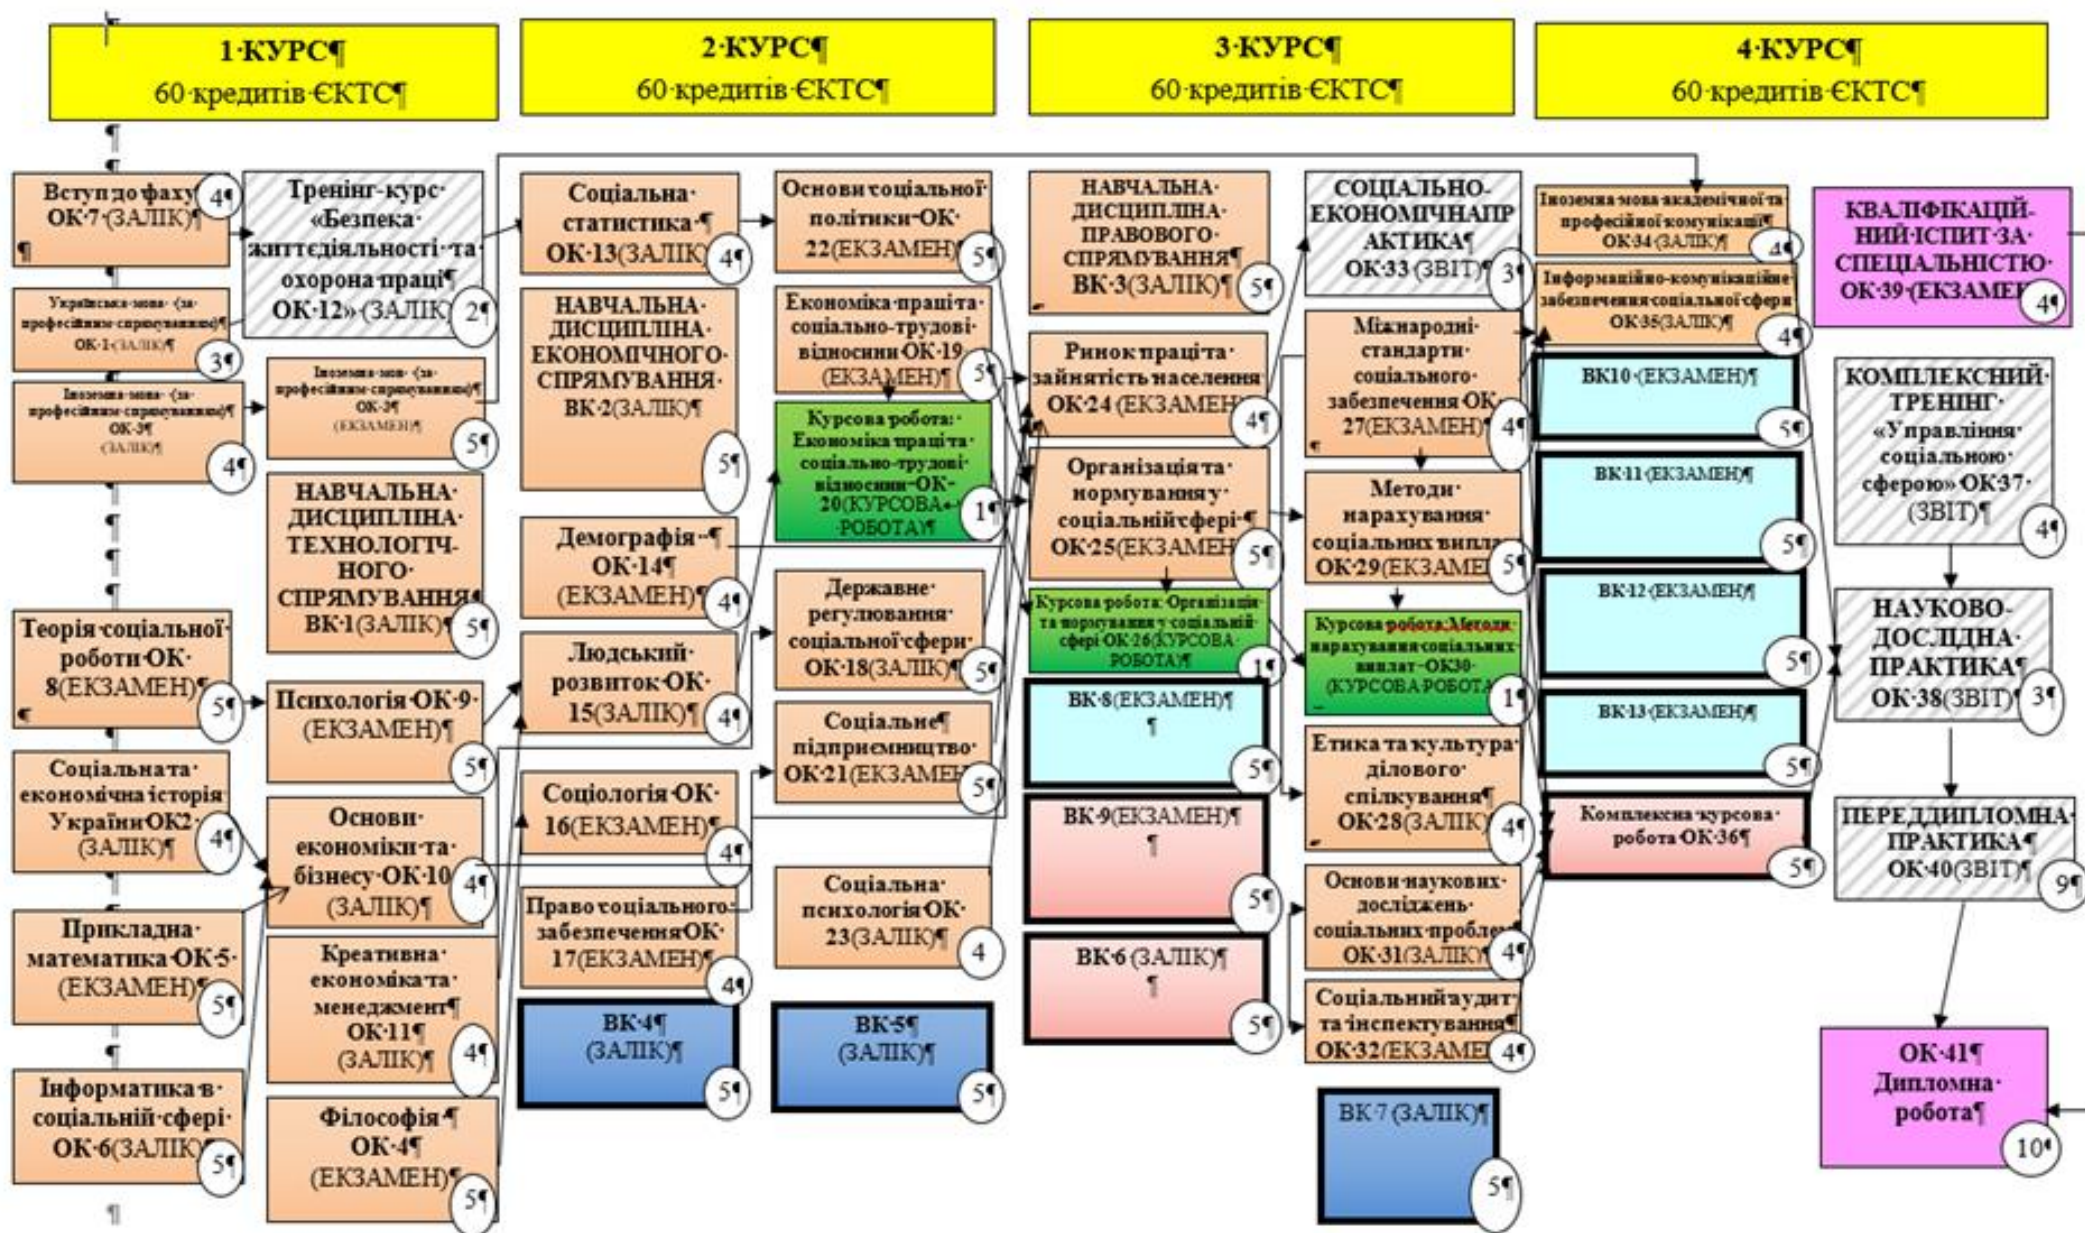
1·КУРС¶
60·кредитів·ЄКТС¶

2·КУРС¶
60·кредитів·ЄКТС¶

3·КУРС¶
60·кредитів·ЄКТС¶

4·КУРС¶
60·кредитів·ЄКТС¶

Вступ до фаху ОК·7·(ЗАЛІК)¶ 4¶

Українська·мова··(за·професійним·спрямуванням)¶ ОК·1·(ЗАЛІК)¶ 3¶

Іноземна·мова··(за·професійним·спрямуванням)¶ ОК·3¶ (ЗАЛІК)¶ 4¶

Теорія·соціальної·роботи·ОК·8(ЕКЗАМЕН)¶ 5¶

Соціальна·та·економічна·історія·України·ОК2·(ЗАЛІК)¶ 4¶

Прикладна·математика·ОК·5·(ЕКЗАМЕН)¶ 5¶

Інформатика·в·соціальній·сфері·ОК·6(ЗАЛІК)¶ 5¶

Тренінг-курс·«Безпека·життєдіяльності··та·охорона·праці¶ ОК·12»·(ЗАЛІК) 2¶

Іноземна·мова··(за·професійним·спрямуванням)¶ ОК·2¶ (ЕКЗАМЕН)¶ 5¶

НАВЧАЛЬНА·ДИСЦИПЛІНА·ТЕХНОЛОГІЧ-НОГО·СПРЯМУВАННЯ¶ ВК·1(ЗАЛІК)¶ 5¶

Психологія·ОК·9·(ЕКЗАМЕН)¶ 5¶

Основи·економіки·та·бізнесу·ОК·10·(ЗАЛІК)¶ 4¶

Креативна·економіка·та·менеджмент¶ ОК·11¶ (ЗАЛІК)¶ 4¶

Філософія·¶ ОК·4¶ (ЕКЗАМЕН)¶ 5¶

Соціальна·статистика·¶ ОК·13(ЗАЛІК) 4¶

НАВЧАЛЬНА·ДИСЦИПЛІНА·ЕКОНОМІЧНОГО·СПРЯМУВАННЯ· ВК·2(ЗАЛІК)¶ 5¶

Демографія··¶ ОК·14¶ (ЕКЗАМЕН)¶ 4¶

Людський·розвиток·ОК·15(ЗАЛІК)¶ 4¶

Соціологія·ОК·16(ЕКЗАМЕН)¶ 4¶

Право·соціального·забезпечення·ОК·17(ЕКЗАМЕН)¶ 4¶

ВК·4¶ (ЗАЛІК)¶ 5¶

Основи·соціальної·політики·ОК·22(ЕКЗАМЕН) 5¶

Економіка·праці·та·соціально-трудові·відносини·ОК·19·(ЕКЗАМЕН)¶ 5¶

Курсова·робота:·Економіка·праці·та·соціально-трудові·відносини··ОК·20(КУРСОВА··РОБОТА)¶ 1¶

Державне·регулювання·соціальної·сфери·ОК·18(ЗАЛІК)¶ 5¶

Соціальне¶ підприємництво·ОК·21(ЕКЗАМЕН) 5¶

Соціальна·психологія·ОК·23(ЗАЛІК)¶ 4

ВК·5¶ (ЗАЛІК)¶ 5¶

НАВЧАЛЬНА·ДИСЦИПЛІНА·ПРАВОВОГО·СПРЯМУВАННЯ¶ ВК·3(ЗАЛІК)¶ 5¶

Ринок·праці·та·зайнятість·населення·ОК·24·(ЕКЗАМЕН) 4¶

Організація·та·нормування·у·соціальній·сфері·¶ ОК·25(ЕКЗАМЕН) 5¶

Курсова·робота:·Організація·та·нормування·у·соціальній·сфері·ОК·26(КУРСОВА·РОБОТА)¶ 1¶

ВК·8(ЕКЗАМЕН)¶ ¶ 5¶

ВК·9(ЕКЗАМЕН)¶ ¶ 5¶

ВК·6·(ЗАЛІК)¶ ¶ 5¶

СОЦІАЛЬНО-ЕКОНОМІЧНА·ПРАКТИКА¶ ОК·33·(ЗВІТ)¶ 3¶

Міжнародні·стандарти·соціального·забезпечення·ОК·27(ЕКЗАМЕН)¶ 4¶

Методи·нарахування·соціальних·виплат·ОК·29(ЕКЗАМЕН) 5¶

Курсова·робота:Методи·нарахування·соціальних·виплат·-ОК30·(КУРСОВА·РОБОТА) 1¶

Етика·та·культура·ділового·спілкування¶ ОК·28(ЗАЛІК) 4¶

Основи·наукових·досліджень·соціальних·проблем·ОК·31(ЗАЛІК) 4¶

Соціальний·аудит·та·інспектування¶ ОК·32(ЕКЗАМЕН) 4¶

ВК·7·(ЗАЛІК)¶ 5¶

Іноземна·мова·академічної·та·професійної·комунікації¶ ОК·34·(ЗАЛІК)¶ 4¶

Інформаційно-комунікаційне·забезпечення·соціальної·сфери·ОК·35(ЗАЛІК)¶ 4¶

ВК10·(ЕКЗАМЕН)¶ 5¶

ВК·11·(ЕКЗАМЕН)¶ 5¶

ВК·12·(ЕКЗАМЕН)¶ 5¶

ВК·13·(ЕКЗАМЕН)¶ 5¶

Комплексна·курсова·робота·ОК·36¶ 5¶

КВАЛІФІКАЦІЙ-НИЙ·ІСПИТ·ЗА·СПЕЦІАЛЬНІСТЮ·ОК·39·(ЕКЗАМЕН 4¶

КОМПЛЕКСНИЙ·ТРЕНІНГ·«Управління·соціальною·сферою»·ОК37·(ЗВІТ)¶ 4¶

НАУКОВО-ДОСЛІДНА·ПРАКТИКА¶ ОК·38(ЗВІТ) 3¶

ПЕРЕДДИПЛОМНА·ПРАКТИКА¶ ОК·40(ЗВІТ)¶ 9¶

ОК·41¶ Дипломна·робота¶ 10¶